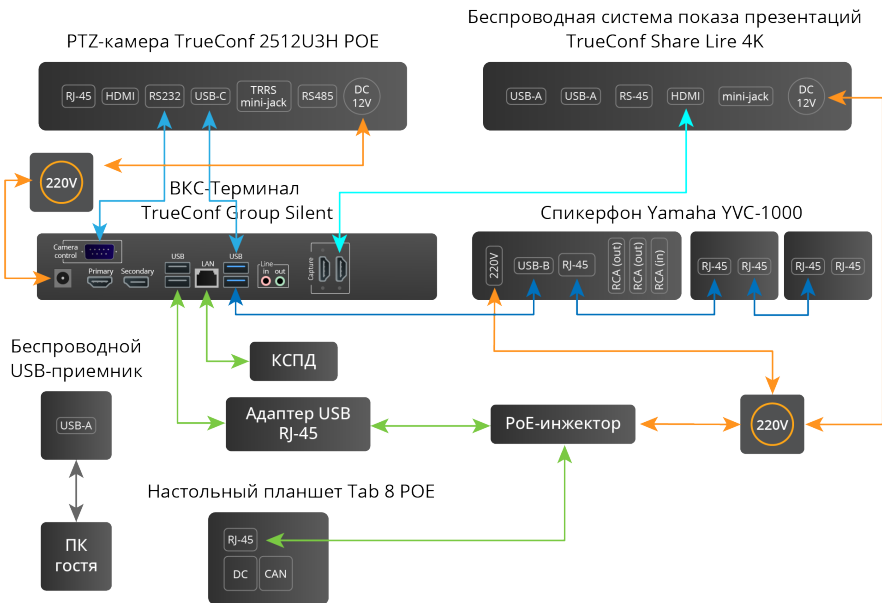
PTZ-камера TrueConf 2512U3H POE

RJ-45 HDMI RS232 USB-C TRRS mini-jack RS485 DC 12V

Беспроводная система показа презентаций TrueConf Share Lire 4K

USB-A USB-A RS-45 HDMI mini-jack DC 12V

220V

ВКС-Терминал TrueConf Group Silent

Camera control Primary Secondary USB LAN USB Line in out Capture

Спикерфон Yamaha YVC-1000

220V USB-B RJ-45 RCA (out) RCA (out) RCA (in)

RJ-45 RJ-45

RJ-45 RJ-45

Беспроводной USB-приемник

USB-A

КСПД

Адаптер USB RJ-45

PoE-инжектор

220V

ПК гостя

Настольный планшет Tab 8 POE

RJ-45

DC CAN